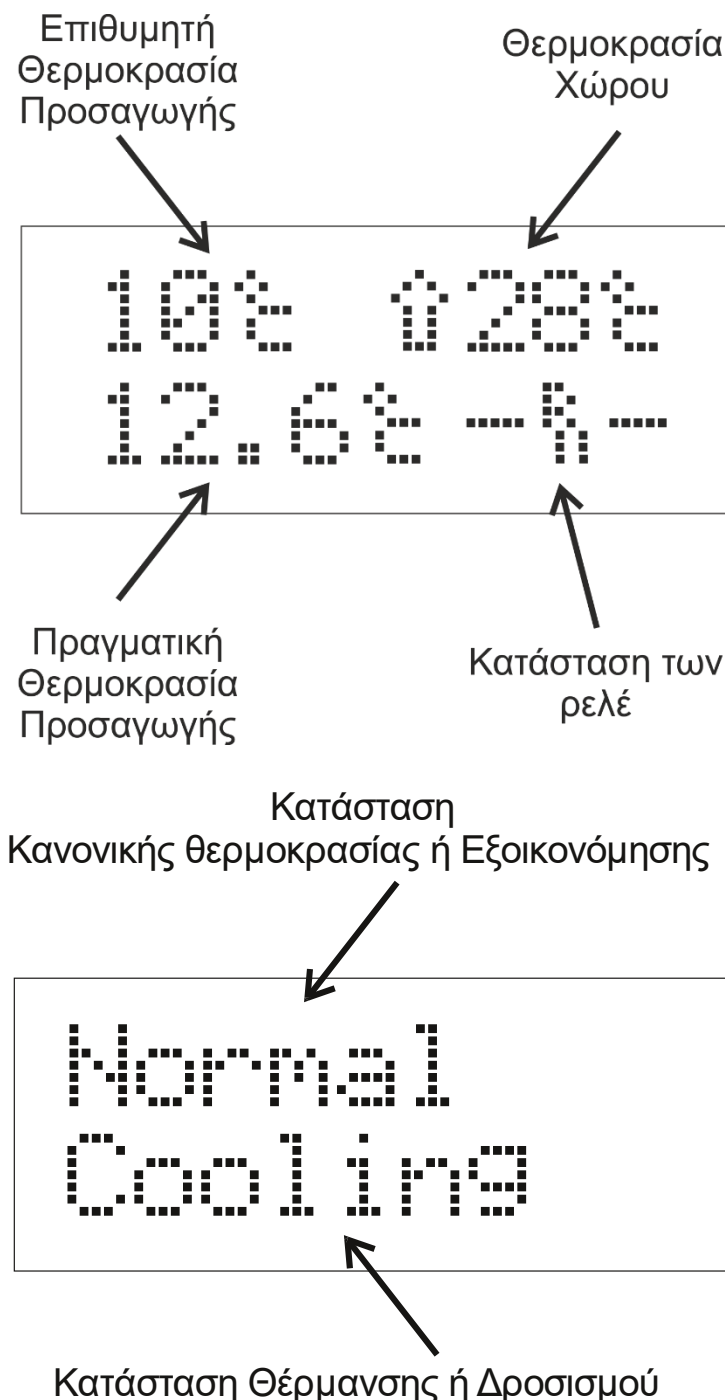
Επιθυμητή Θερμοκρασία Προσαγωγής

Θερμοκρασία Χώρου

10℃ ⇧28℃
12.6℃ —ℎ—

Πραγματική Θερμοκρασία Προσαγωγής

Κατάσταση των ρελέ

Κατάσταση Κανονικής θερμοκρασίας ή Εξοικονόμησης

Normal
Cooling

Κατάσταση Θέρμανσης ή Δροσισμού